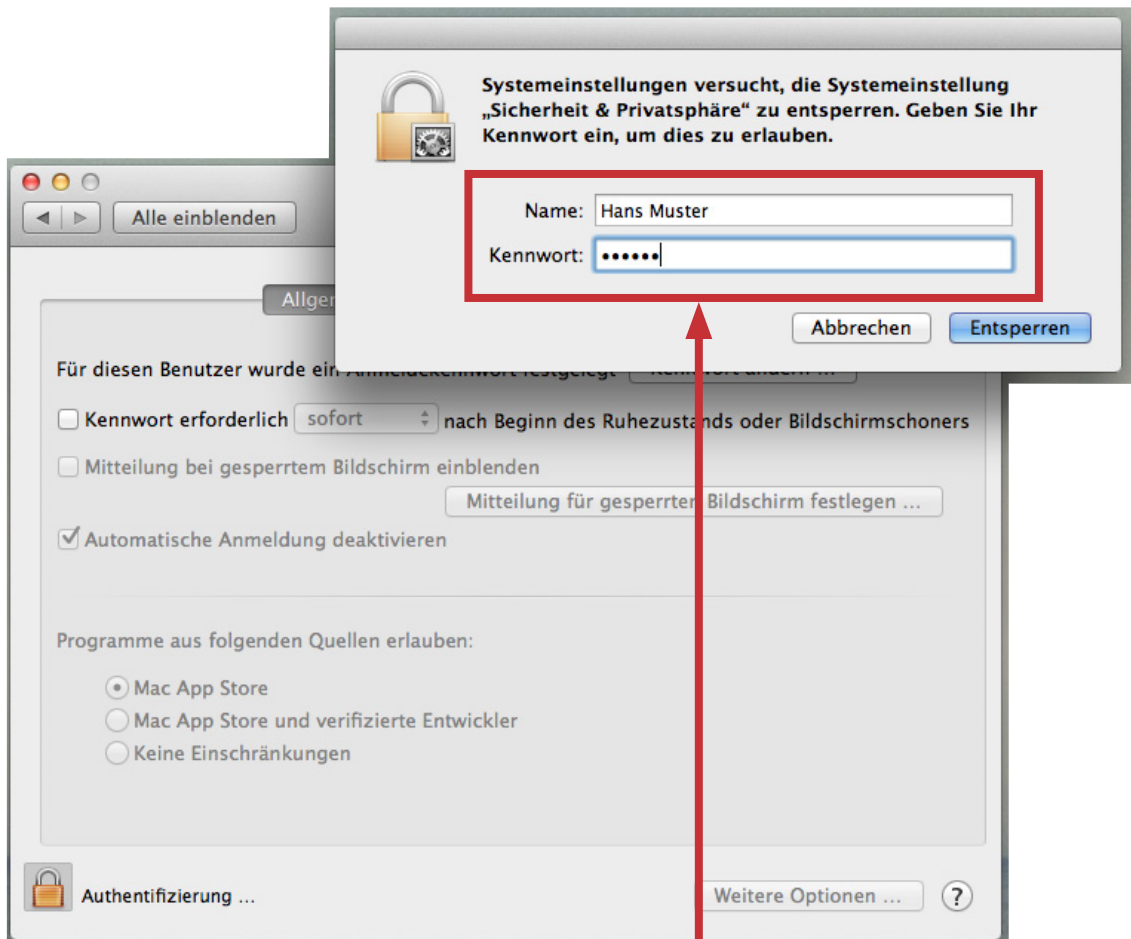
Systemeinstellungen versucht, die Systemeinstellung „Sicherheit & Privatsphäre" zu entsperren. Geben Sie Ihr Kennwort ein, um dies zu erlauben.

Name: Hans Muster

Kennwort: ••••••

Abbrechen

Entsperren

Alle einblenden

Allge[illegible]

Für diesen Benutzer wurde ein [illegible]

Kennwort erforderlich sofort nach Beginn des Ruhezustands oder Bildschirmschoners

Mitteilung bei gesperrtem Bildschirm einblenden

Mitteilung für gesperrten Bildschirm festlegen ...

Automatische Anmeldung deaktivieren

Programme aus folgenden Quellen erlauben:

Mac App Store

Mac App Store und verifizierte Entwickler

Keine Einschränkungen

Authentifizierung ...

Weitere Optionen ...

?